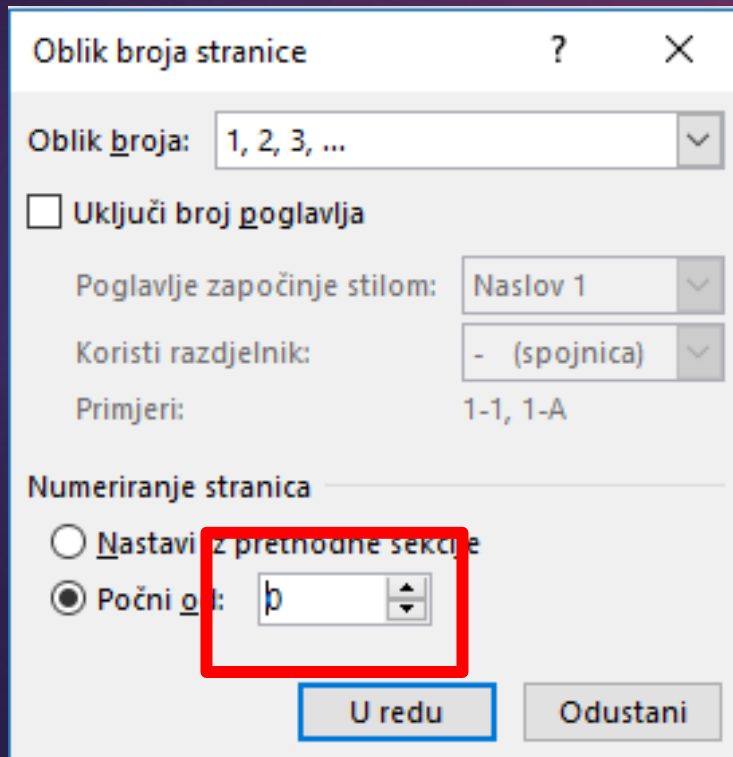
Oblik broja stranice ? ×

Oblik broja: 1, 2, 3, ...

Uključi broj poglavlja

Poglavlje započinje stilom: Naslov 1

Koristi razdjelnik: - (spojnica)

Primjeri: 1-1, 1-A

Numeriranje stranica

Nastavi iz prethodne sekcije

Počni od: 0

U redu Odustani